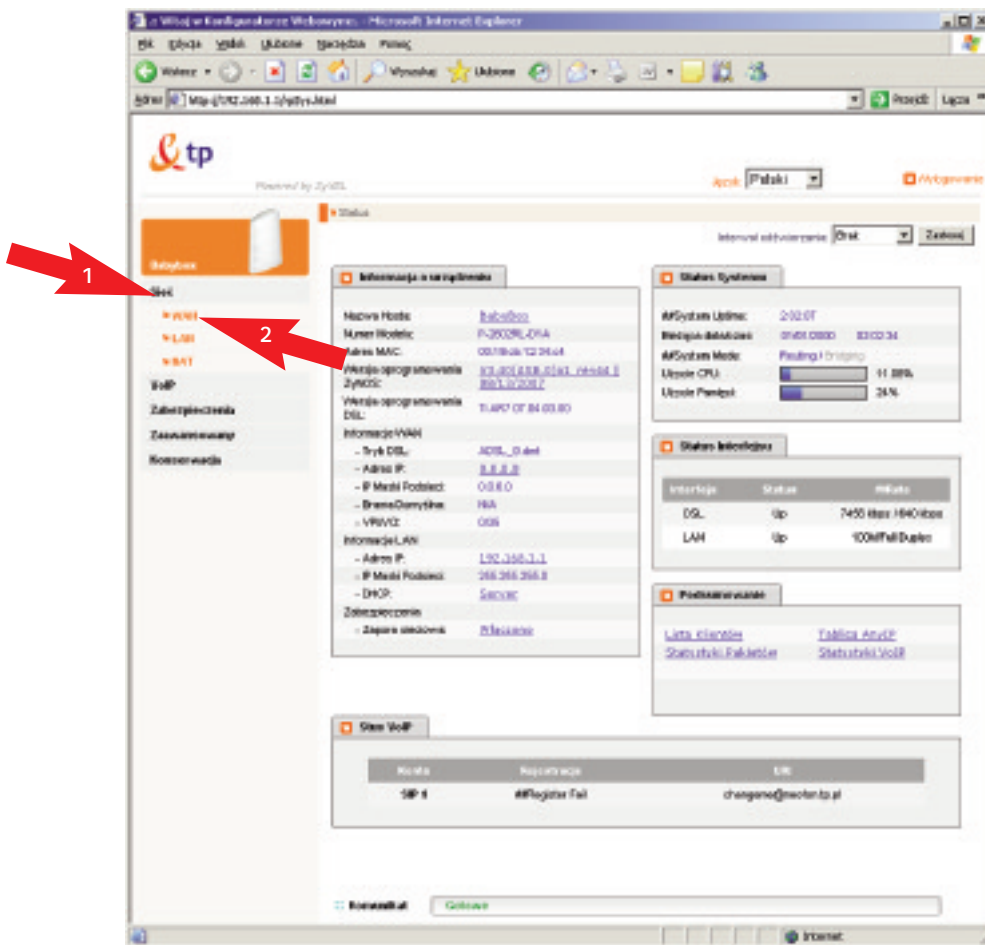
Witaj w Konfiguratorze Webowym - Microsoft Internet Explorer

Plik Edycja Widok Ulubione Narzędzia Pomoc

Wstecz Wyszukaj Ulubione

Adres http://192.168.1.1/rpSys.html Przejdź Łącza

tp

Powered by ZyXEL

Język Polski Wylogowanie

Status

Interwał odświeżania Brak Zastosuj

Livebox

Sieć

WAN

LAN

NAT

VoIP

Zabezpieczenia

Zaawansowane

Konserwacja

1

2

Informacje o urządzeniu

Nazwa Hosta: livebox

Numer Modelu: P-2602RL-D1A

Adres MAC: 00:19:cb:12:34:c4

Wersja oprogramowania ZyNOS: V3.40(AXB.0)b1 | 04/04/2007

Wersja oprogramowania DSL: TI.AR7 07.04.03.00

Informacje WAN

- Tryb DSL: ADSL_G.dmt

- Adres IP: 0.0.0.0

- IP Maski Podsieci: 0.0.0.0

- Brama Domyślna: N/A

- VPI/VCI: 0/35

Informacje LAN

- Adres IP: 192.168.1.1

- IP Maski Podsieci: 255.255.255.0

- DHCP: Server

Zabezpieczenia

- Zapora sieciowa: Włączone

Status Systemu

#System Uptime: 2:02:07

Bieżąca data/czas: 01/01/2000 02:02:34

#System Mode: Routing / Bridging

Użycie CPU: 11.88%

Użycie Pamięci: 24%

Status Interfejsu

| Interfejs | Status | Prędkość |
|---|---|---|
| DSL | Up | 7456 kbps / 640 kbps |
| LAN | Up | 100M/Full Duplex |

Podsumowanie

Lista klientów

Tablica AnyIP

Statystyki Pakietów

Statystyki VoIP

Stan VoIP

| Konto | Rejestracja | URI |
|---|---|---|
| SIP 1 | #Register Fail | changeme@neofon.tp.pl |

Komunikat Gotowe

Internet